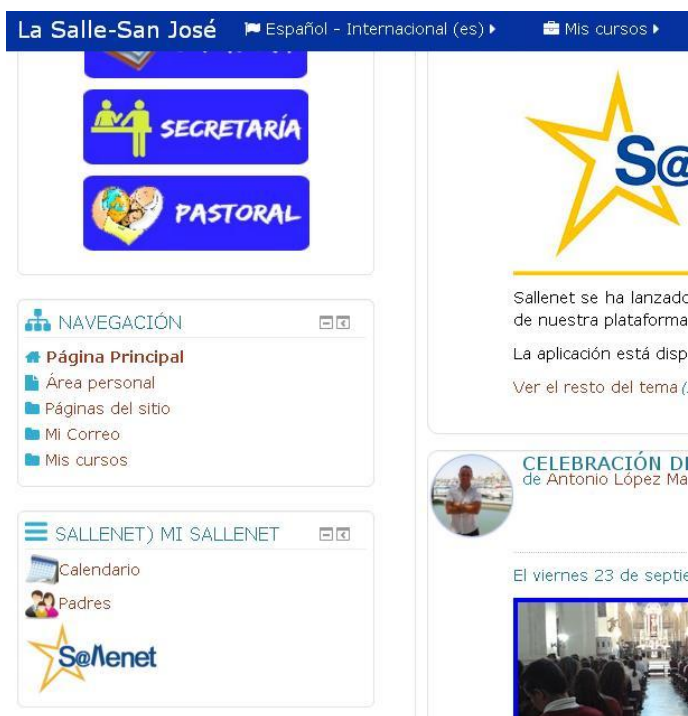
La Salle-San José Español - Internacional (es) ▸ Mis cursos ▸

SECRETARÍA

PASTORAL

NAVEGACIÓN

Página Principal
Área personal
Páginas del sitio
Mi Correo
Mis cursos

SALLENET) MI SALLENET

Calendario
Padres

S@llenet

S@

Sallenet se ha lanzado
de nuestra plataforma

La aplicación está disp

Ver el resto del tema (

CELEBRACIÓN D
de Antonio López Ma

El viernes 23 de septie